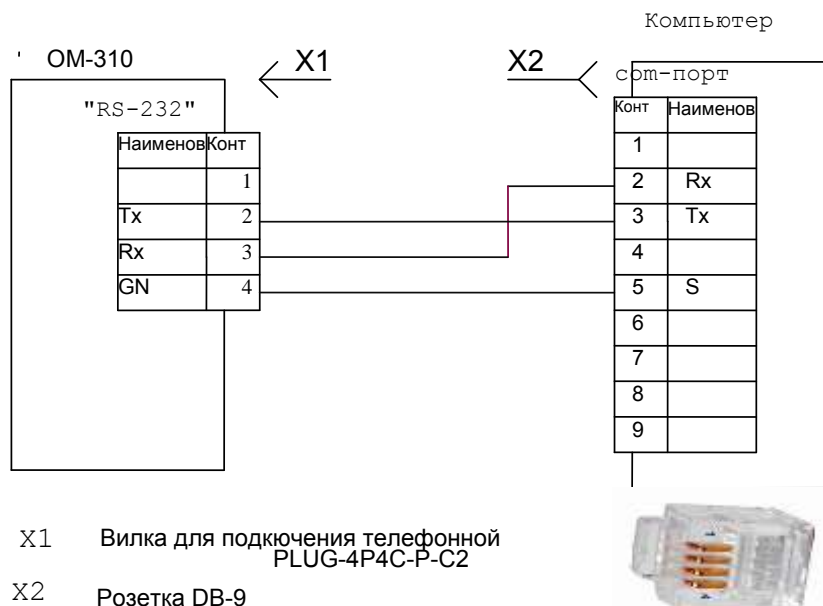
Компьютер

ОМ-310

X1

X2

"RS-232"

com-порт

| Наименов | Конт |
|---|---|
| | 1 |
| Tx | 2 |
| Rx | 3 |
| GN | 4 |

| Конт | Наименов |
|---|---|
| 1 | |
| 2 | Rx |
| 3 | Tx |
| 4 | |
| 5 | S |
| 6 | |
| 7 | |
| 8 | |
| 9 | |

X1 Вилка для подкючения телефонной PLUG-4P4C-P-C2

X2 Розетка DB-9